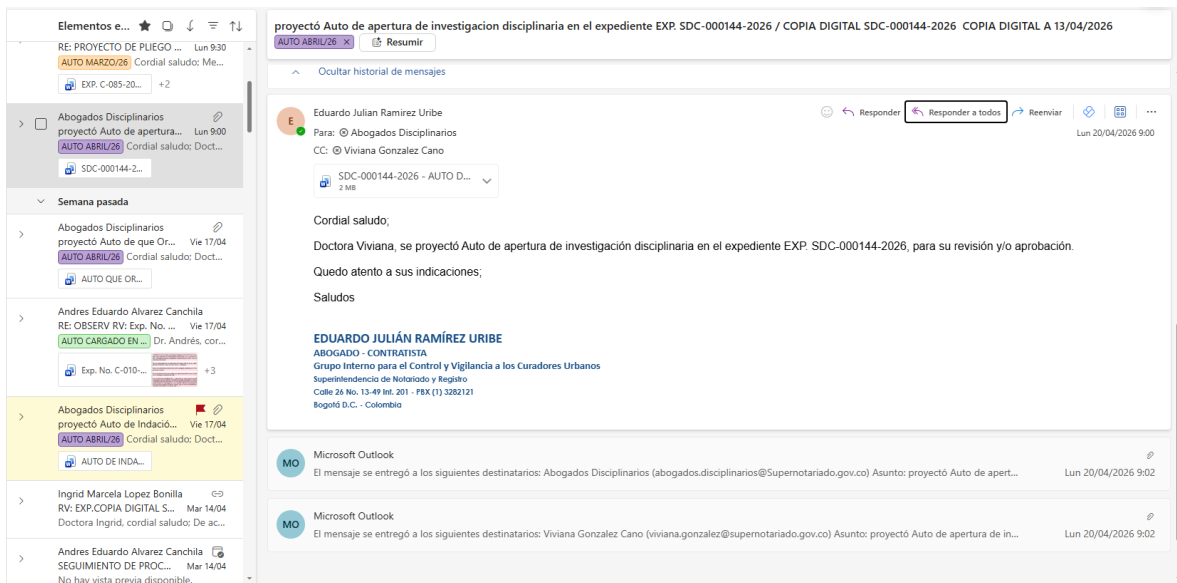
Elementos e...

RE: PROYECTO DE PLIEGO ... Lun 9:30
AUTO MARZO/26 Cordial saludo: Me...
EXP. C-085-20... +2

Abogados Disciplinarios
proyectó Auto de apertura... Lun 9:00
AUTO ABRIL/26 Cordial saludo: Doct...
SDC-000144-2...

Semana pasada

Abogados Disciplinarios
proyectó Auto de que Or... Vie 17/04
AUTO ABRIL/26 Cordial saludo: Doct...
AUTO QUE OR...

Andres Eduardo Alvarez Canchila
RE: OBSERV RV: Exp. No. ... Vie 17/04
AUTO CARGADO EN ... Dr. Andrés, cor...
Exp. No. C-010-... +3

Abogados Disciplinarios
proyectó Auto de Indació... Vie 17/04
AUTO ABRIL/26 Cordial saludo: Doct...
AUTO DE INDA...

Ingrid Marcela Lopez Bonilla
RV: EXP.COPIA DIGITAL S... Mar 14/04
Doctora Ingrid, cordial saludo: De ac...

Andres Eduardo Alvarez Canchila
SEGUIMIENTO DE PROC... Mar 14/04
No hay vista previa disponible.

proyectó Auto de apertura de investigacion disciplinaria en el expediente EXP. SDC-000144-2026 / COPIA DIGITAL SDC-000144-2026 COPIA DIGITAL A 13/04/2026
AUTO ABRIL/26 × Resumir

Ocultar historial de mensajes

E
Eduardo Julian Ramirez Uribe
Para: Abogados Disciplinarios
CC: Viviana Gonzalez Cano
Responder Responder a todos Reenviar
Lun 20/04/2026 9:00

SDC-000144-2026 - AUTO D...
2 MB

Cordial saludo;

Doctora Viviana, se proyectó Auto de apertura de investigación disciplinaria en el expediente EXP. SDC-000144-2026, para su revisión y/o aprobación.

Quedo atento a sus indicaciones;

Saludos

EDUARDO JULIÁN RAMÍREZ URIBE
ABOGADO - CONTRATISTA
Grupo Interno para el Control y Vigilancia a los Curadores Urbanos
Superintendencia de Notariado y Registro
Calle 26 No. 13-49 Int. 201 - PBX (1) 3282121
Bogotá D.C. - Colombia

MO
Microsoft Outlook
El mensaje se entregó a los siguientes destinatarios: Abogados Disciplinarios (abogados.disciplinarios@Supernotariado.gov.co) Asunto: proyectó Auto de apert...
Lun 20/04/2026 9:02

MO
Microsoft Outlook
El mensaje se entregó a los siguientes destinatarios: Viviana Gonzalez Cano (viviana.gonzalez@supernotariado.gov.co) Asunto: proyectó Auto de apertura de in...
Lun 20/04/2026 9:02